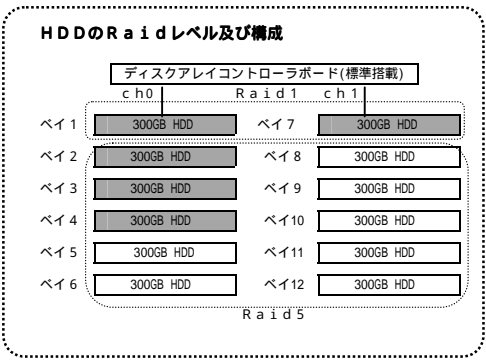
HDDのRaidレベル及び構成

ディスクアレイコントローラボード(標準搭載)

ch0　Raid1　ch1

ベイ1　300GB HDD　ベイ7　300GB HDD
ベイ2　300GB HDD　ベイ8　300GB HDD
ベイ3　300GB HDD　ベイ9　300GB HDD
ベイ4　300GB HDD　ベイ10　300GB HDD
ベイ5　300GB HDD　ベイ11　300GB HDD
ベイ6　300GB HDD　ベイ12　300GB HDD

Raid5